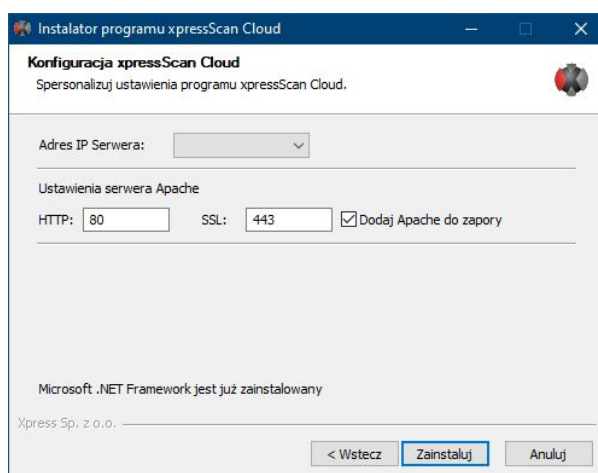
Instalator programu xpressScan Cloud

Konfiguracja xpressScan Cloud
Spersonalizuj ustawienia programu xpressScan Cloud.

Adres IP Serwera:

Ustawienia serwera Apache
HTTP: 80
SSL: 443
Dodaj Apache do zapory

Microsoft .NET Framework jest już zainstalowany

Xpress Sp. z o.o.

< Wstecz
Zainstaluj
Anuluj